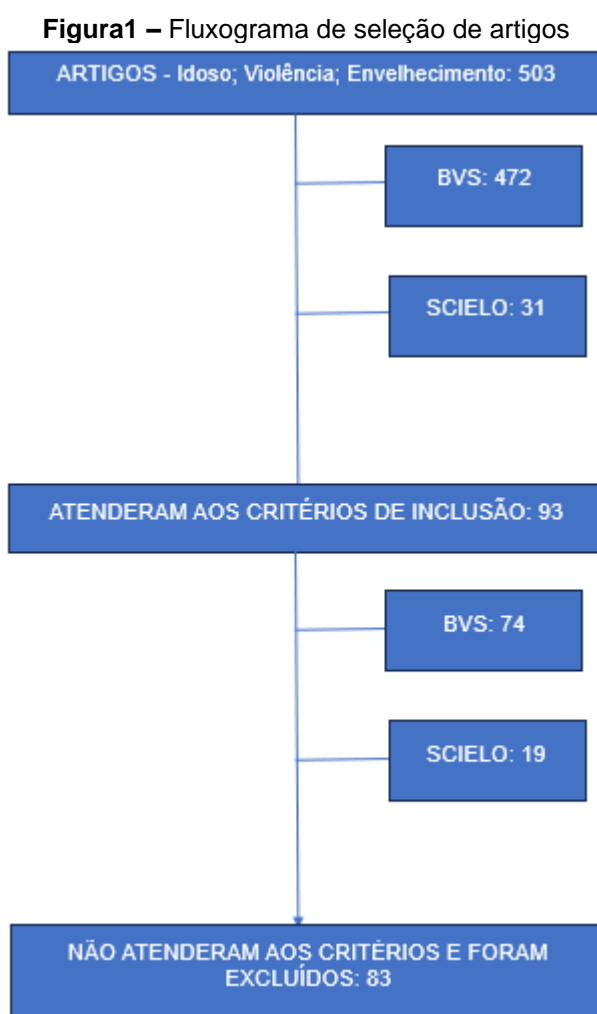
**Figura1 –** Fluxograma de seleção de artigos

ARTIGOS - Idoso; Violência; Envelhecimento: 503

BVS: 472

SCIELO: 31

ATENDERAM AOS CRITÉRIOS DE INCLUSÃO: 93

BVS: 74

SCIELO: 19

NÃO ATENDERAM AOS CRITÉRIOS E FORAM EXCLUÍDOS: 83